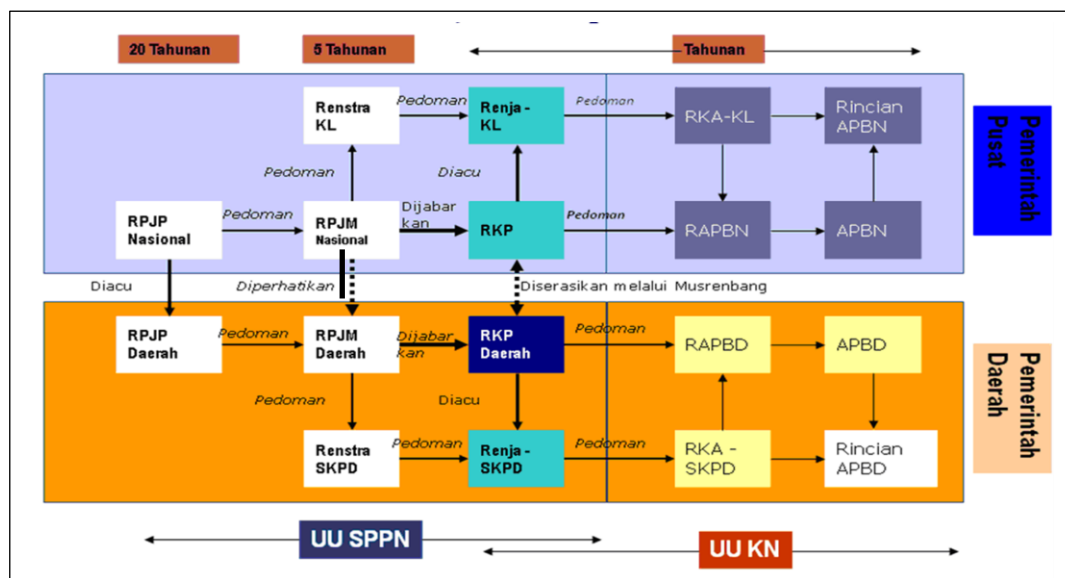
20 Tahunan

5 Tahunan

Tahunan

Renstra KL

Pedoman

Renja-KL

Pedoman

RKA-KL

Rincian APBN

Pemerintah Pusat

Pedoman

Diacu

RPJP Nasional

Pedoman

RPJM Nasional

Dijabarkan

RKP

Pedoman

RAPBN

APBN

Diacu

Diperhatikan

Diserasikan melalui Musrenbang

RPJP Daerah

Pedoman

RPJM Daerah

Dijabarkan

RKP Daerah

Pedoman

RAPBD

APBD

Pemerintah Daerah

Pedoman

Diacu

Renstra SKPD

Pedoman

Renja-SKPD

Pedoman

RKA - SKPD

Rincian APBD

UU SPPN

UU KN